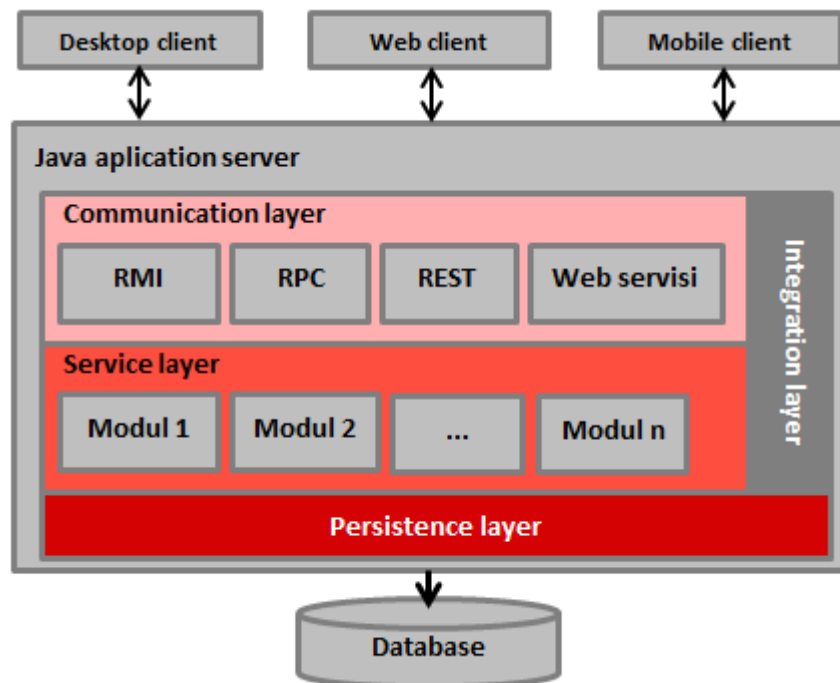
Desktop client

Web client

Mobile client

Java aplication server

Communication layer

RMI

RPC

REST

Web servisi

Integration layer

Service layer

Modul 1

Modul 2

...

Modul n

Persistence layer

Database